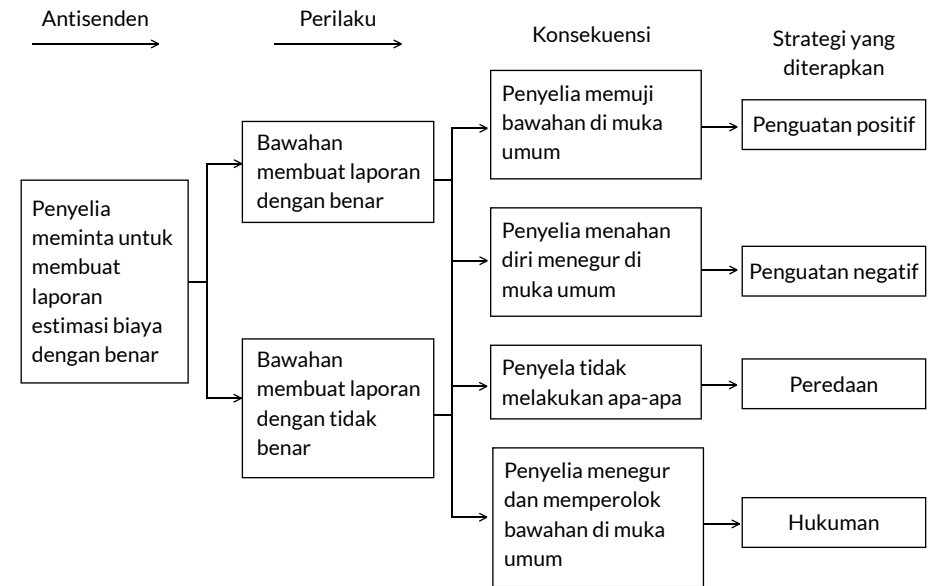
Antisenden

Perilaku

Konsekuensi

Strategi yang diterapkan

Penyelia meminta untuk membuat laporan estimasi biaya dengan benar

Bawahan membuat laporan dengan benar

Bawahan membuat laporan dengan tidak benar

Penyelia memuji bawahan di muka umum

Penguatan positif

Penyelia menahan diri menegur di muka umum

Penguatan negatif

Penyela tidak melakukan apa-apa

Peredaan

Penyelia menegur dan memperolok bawahan di muka umum

Hukuman